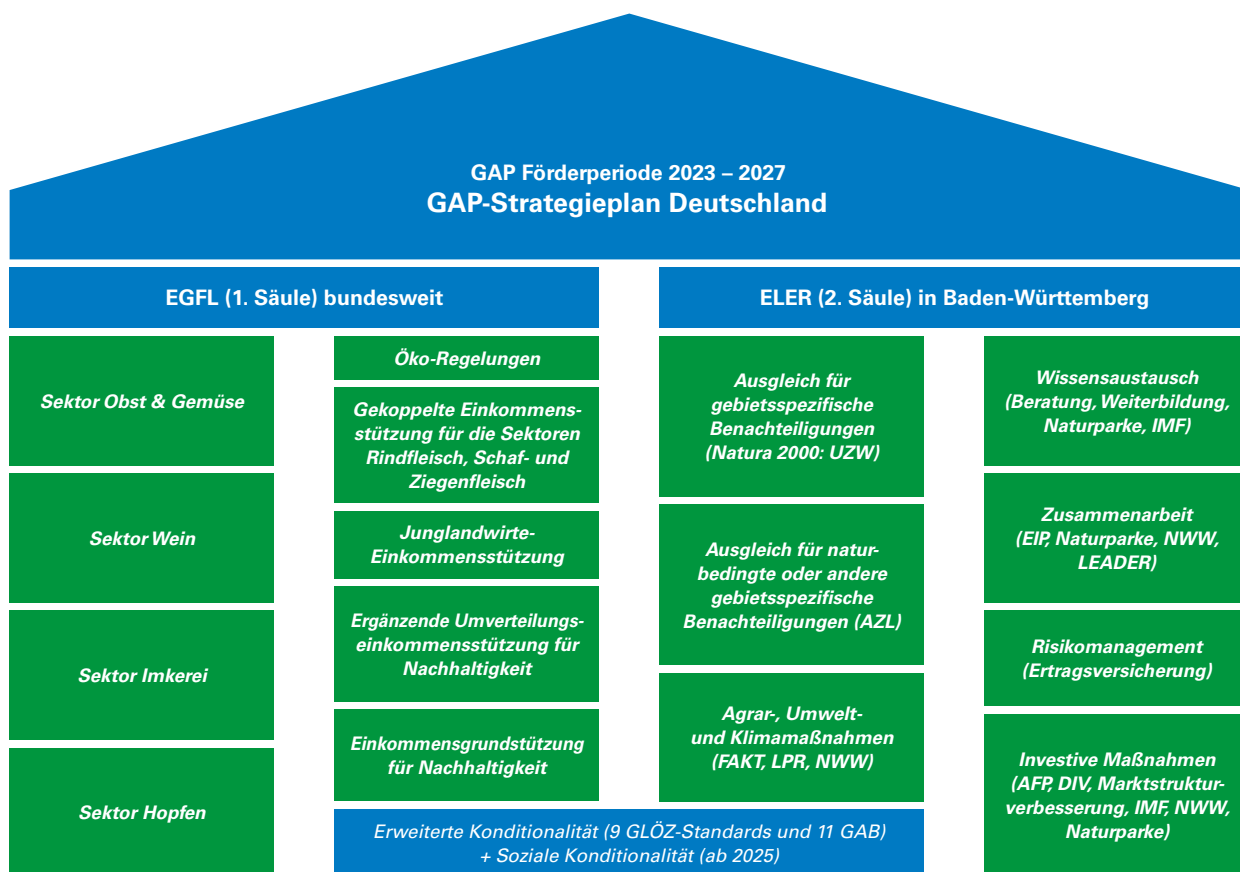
GAP Förderperiode 2023 – 2027
GAP-Strategieplan Deutschland

EGFL (1. Säule) bundesweit

ELER (2. Säule) in Baden-Württemberg

Sektor Obst & Gemüse

Sektor Wein

Sektor Imkerei

Sektor Hopfen

Öko-Regelungen

Gekoppelte Einkommensstützung für die Sektoren Rindfleisch, Schaf- und Ziegenfleisch

Junglandwirte-Einkommensstützung

Ergänzende Umverteilungseinkommensstützung für Nachhaltigkeit

Einkommensgrundstützung für Nachhaltigkeit

Ausgleich für gebietsspezifische Benachteiligungen (Natura 2000: UZW)

Ausgleich für naturbedingte oder andere gebietsspezifische Benachteiligungen (AZL)

Agrar-, Umwelt- und Klimamaßnahmen (FAKT, LPR, NWW)

Wissensaustausch (Beratung, Weiterbildung, Naturparke, IMF)

Zusammenarbeit (EIP, Naturparke, NWW, LEADER)

Risikomanagement (Ertragsversicherung)

Investive Maßnahmen (AFP, DIV, Marktstrukturverbesserung, IMF, NWW, Naturparke)

Erweiterte Konditionalität (9 GLÖZ-Standards und 11 GAB)
+ Soziale Konditionalität (ab 2025)